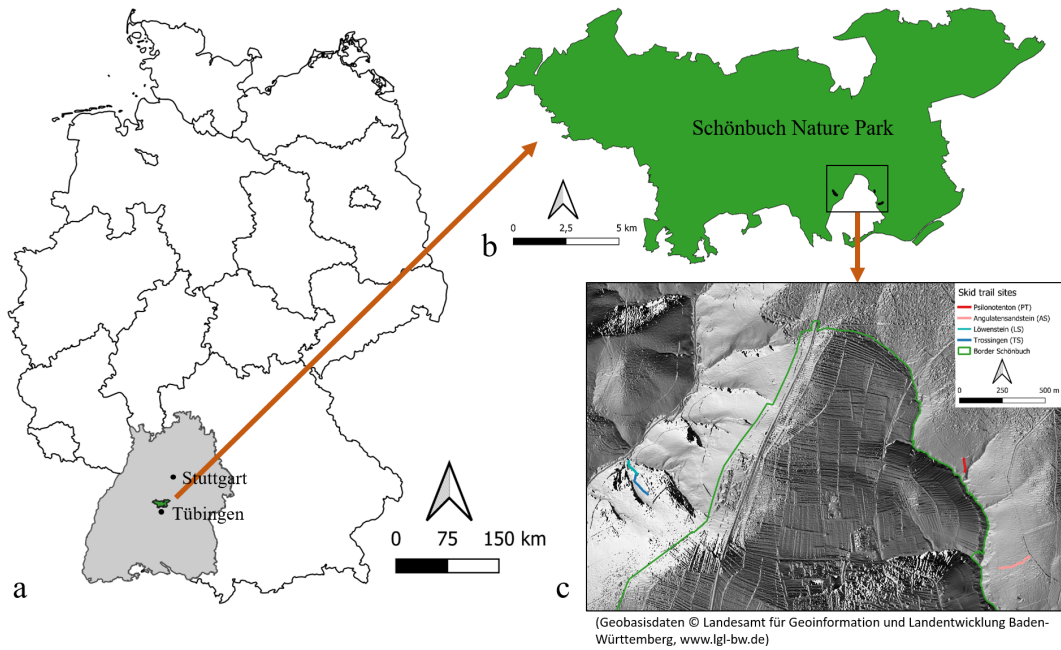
Stuttgart
Tübingen
0 75 150 km
a

Schönbuch Nature Park
0 2,5 5 km
b

Skid trail sites
Psilonotenton (PT)
Angulatensandstein (AS)
Löwenstein (LS)
Trossingen (TS)
Border Schönbuch
0 250 500 m
c

(Geobasisdaten © Landesamt für Geoinformation und Landentwicklung Baden-Württemberg, www.lgl-bw.de)